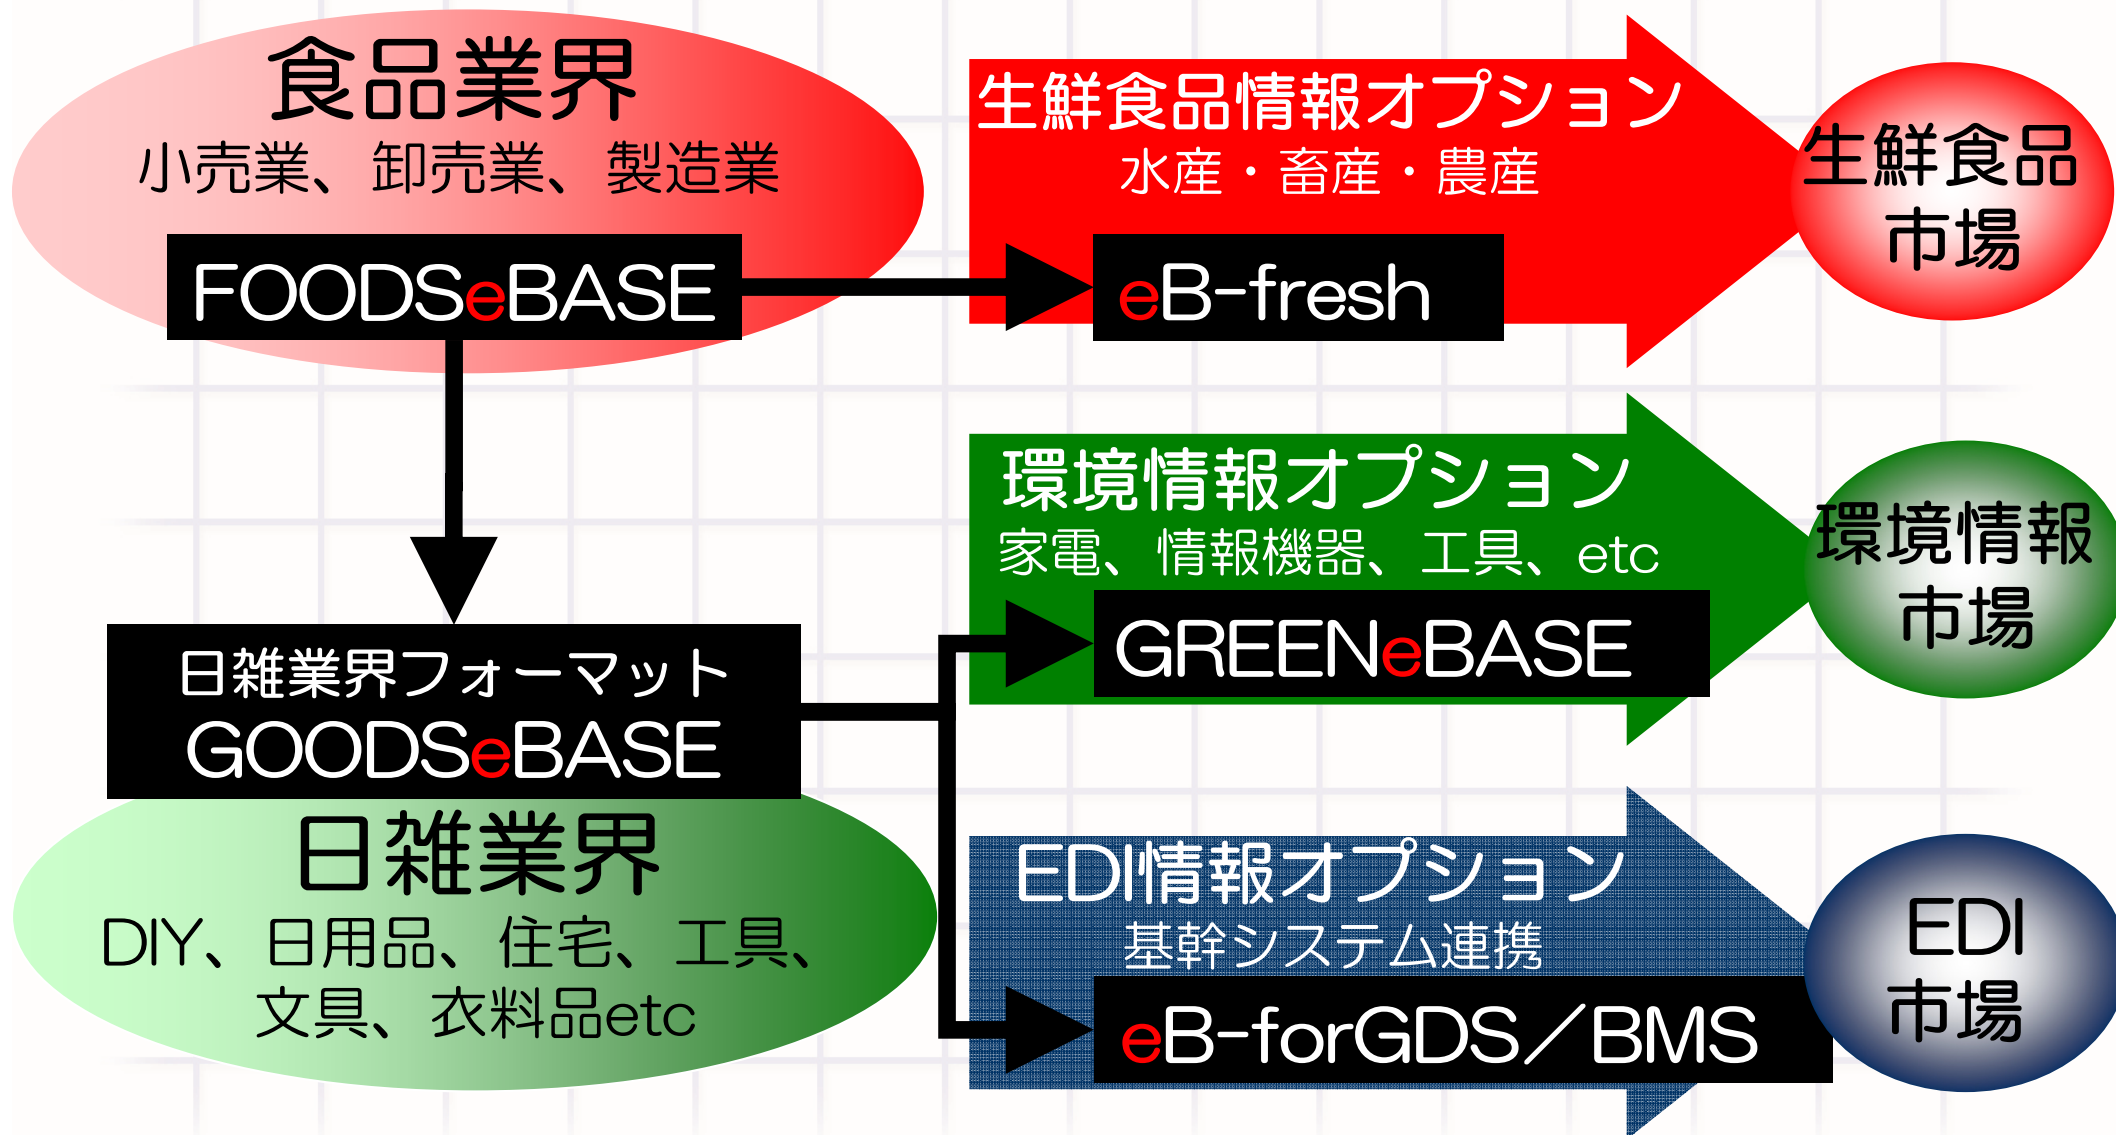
食品業界
小売業、卸売業、製造業
FOODSeBASE

生鮮食品情報オプション
水産・畜産・農産
eB-fresh

生鮮食品
市場

環境情報オプション
家電、情報機器、工具、etc
GREENeBASE

環境情報
市場

日雑業界フォーマット
GOODSeBASE

日雑業界
DIY、日用品、住宅、工具、文具、衣料品etc

EDI情報オプション
基幹システム連携
eB-forGDS／BMS

EDI
市場